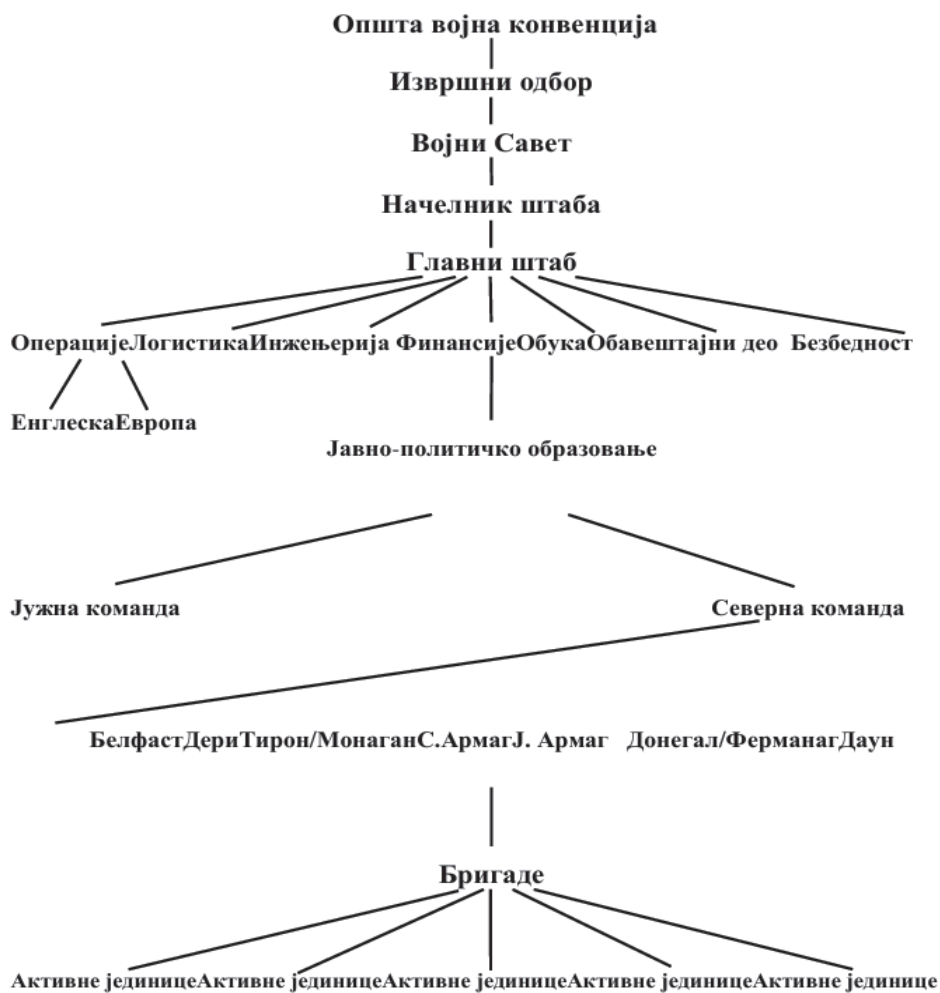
Општа војна конвенција

Извршни одбор

Војни Савет

Начелник штаба

Главни штаб

ОперацијеЛогистикаИнжењерија ФинансијеОбукаОбавештајни део Безбедност

ЕнглескаЕвропа

Јавно-политичко образовање

Јужна команда

Северна команда

БелфастДериТирон/МонаганС.АрмагЈ. Армаг Донегал/ФерманагДаун

Бригаде

Активне јединицеАктивне јединицеАктивне јединицеАктивне јединицеАктивне јединице